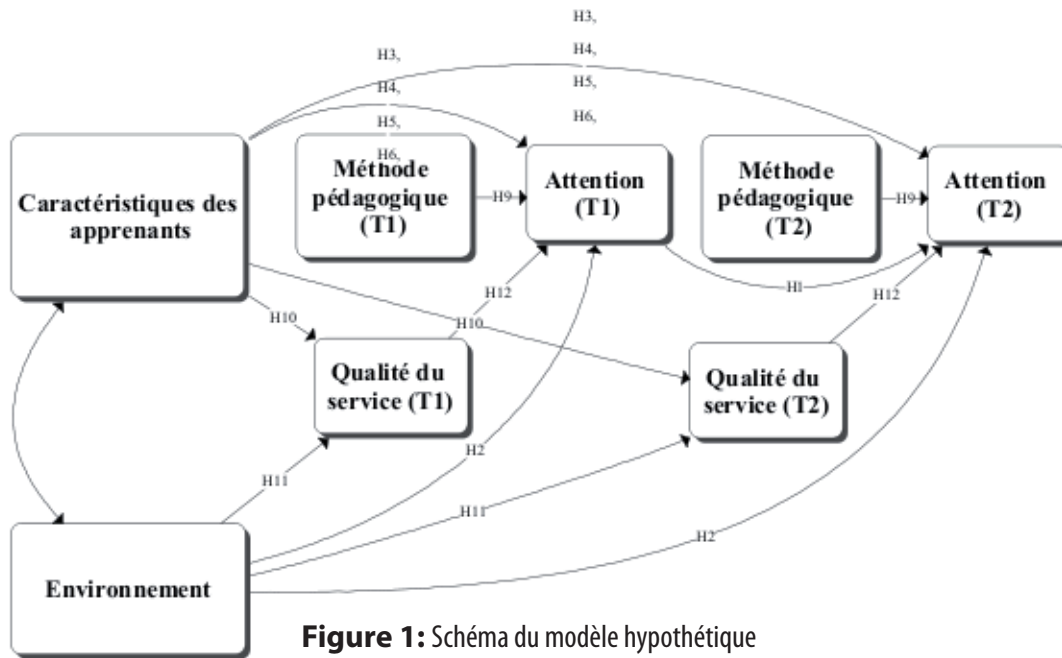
H3,
H4,
H5,
H6,

H3,
H4,
H5,
H6,

Caractéristiques des apprenants

Méthode pédagogique (T1)

H9

Attention (T1)

Méthode pédagogique (T2)

H9

Attention (T2)

H1

H12

H12

H10

H10

Qualité du service (T1)

Qualité du service (T2)

H2

H11

H11

H2

Environnement

Figure 1: Schéma du modèle hypothétique